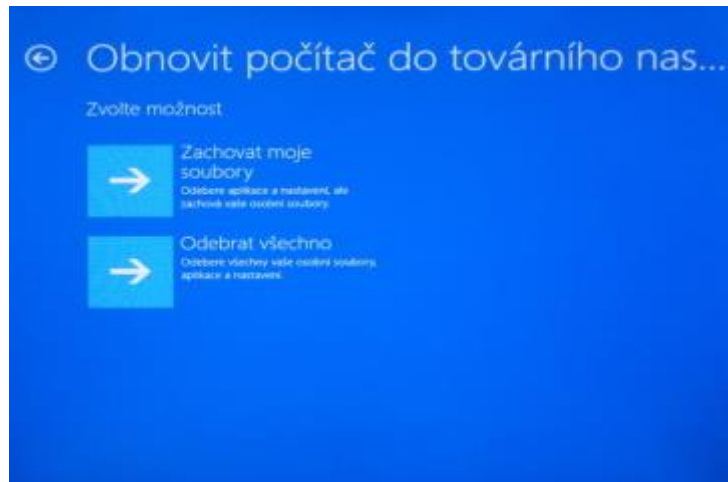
Obnovit počítač do továrního nas...

Zvolte možnost

Zachovat moje soubory
Odebere aplikace a nastavení, ale zachová vaše osobní soubory.

Odebrat všechno
Odebere všechny vaše osobní soubory, aplikace a nastavení.